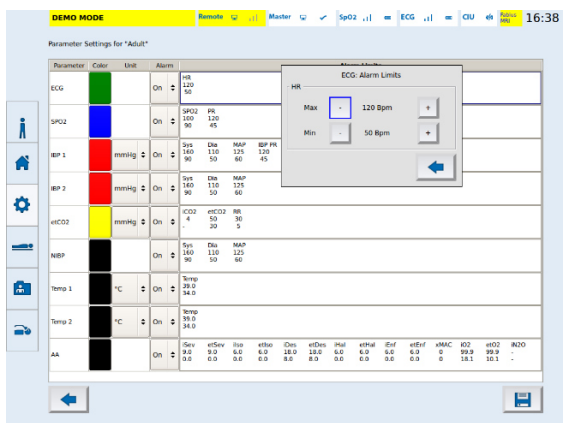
DEMO MODE Remote Master SpO2 ECG CIU Fabius MRI 16:38

Parameter Settings for "Adult"

| Parameter | Color | Unit | Alarm | Alarm Limits |
|---|---|---|---|---|
| ECG | | | On | HR 120 50 |
| SPO2 | | | On | SPO2 100 90 PR 120 45 |
| IBP 1 | | mmHg | On | Sys 160 90 Dia 110 50 MAP 125 60 IBP PR 120 45 |
| IBP 2 | | mmHg | On | Sys 160 90 Dia 110 50 MAP 125 60 |
| etCO2 | | mmHg | On | iCO2 4 - etCO2 50 30 RR 30 5 |
| NIBP | | | On | Sys 160 90 Dia 110 50 MAP 125 60 |
| Temp 1 | | °C | On | Temp 39.0 34.0 |
| Temp 2 | | °C | On | Temp 39.0 34.0 |
| AA | | | On | iSev 9.0 0.0 etSev 9.0 0.0 iIso 6.0 0.0 etIso 6.0 0.0 iDes 18.0 8.0 etDes 18.0 8.0 iHal 6.0 0.0 etHal 6.0 0.0 iEnf 6.0 0.0 etEnf 6.0 0.0 xMAC 0 0 iO2 99.9 18.1 etO2 99.9 10.1 iN2O - - |

ECG: Alarm Limits
HR
Max - 120 Bpm +
Min - 50 Bpm +